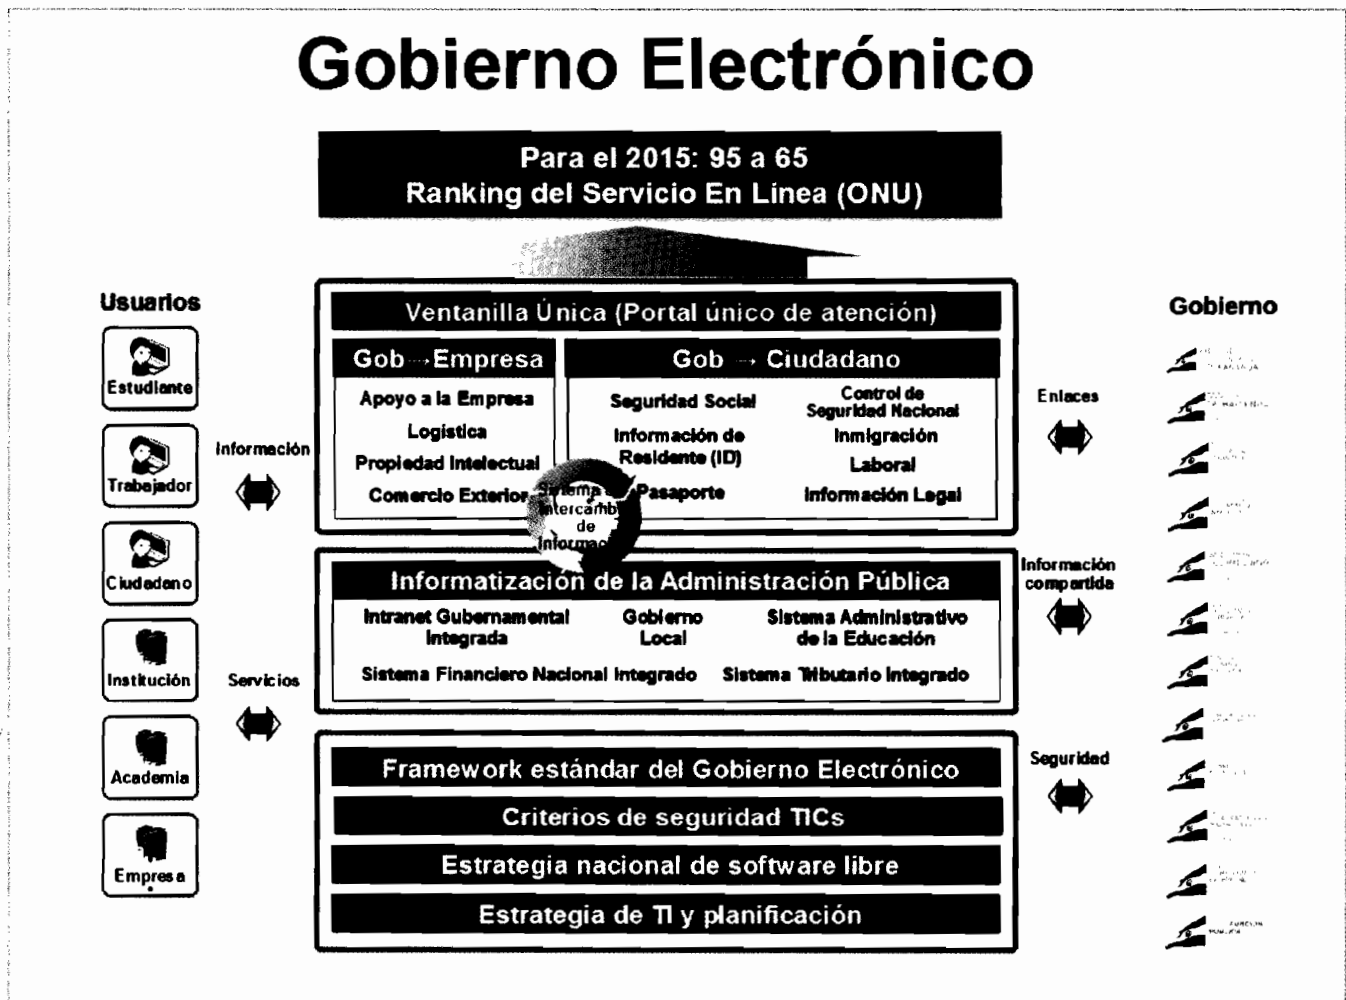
Gobierno Electrónico

Para el 2015: 95 a 65
Ranking del Servicio En Linea (ONU)

Usuarios

Estudiante

Trabajador

Ciudadano

Institución

Academia

Empresa

Información

Servicios

Ventanilla Única (Portal único de atención)

Gob → Empresa

Apoyo a la Empresa
Logistica
Propiedad Intelectual
Comercio Exterior

Gob → Ciudadano

Seguridad Social
Información de Residente (ID)
Pasaporte

Control de Seguridad Nacional
Inmigración
Laboral
Información Legal

Sistema de intercambio de Informac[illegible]

Informatización de la Administración Pública

Intranet Gubernamental Integrada
Gobierno Local
Sistema Administrativo de la Educación
Sistema Financiero Nacional Integrado
Sistema Tributario Integrado

Framework estándar del Gobierno Electrónico
Criterios de seguridad TICs
Estrategia nacional de software libre
Estrategia de TI y planificación

Enlaces

Información compartida

Seguridad

Gobierno

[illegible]